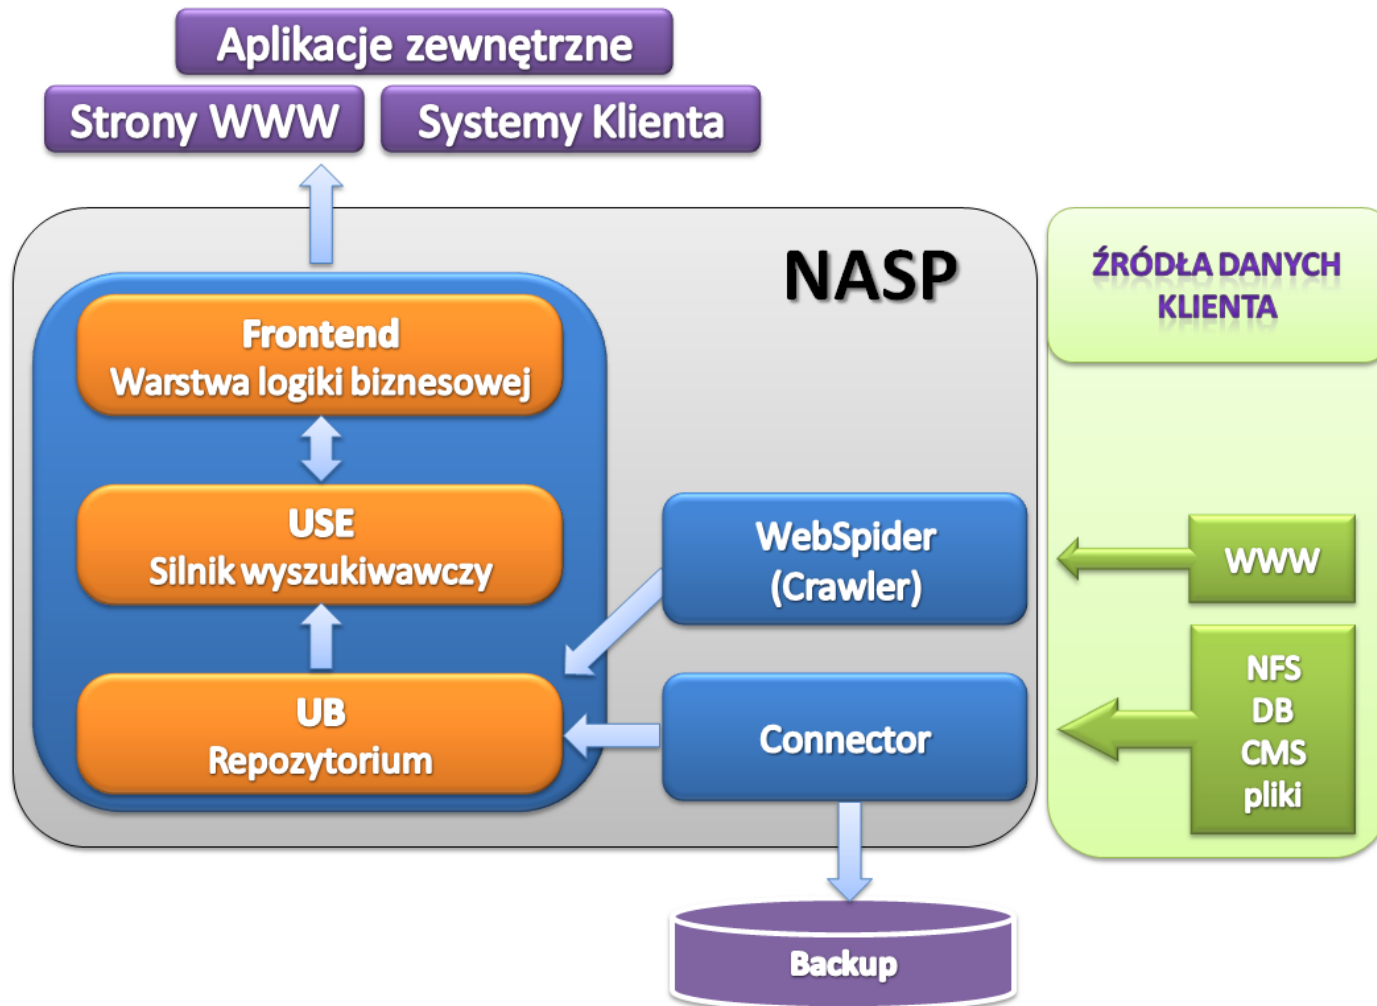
Aplikacje zewnętrzne

Strony WWW

Systemy Klienta

NASP

Frontend
Warstwa logiki biznesowej

USE
Silnik wyszukiwawczy

UB
Repozytorium

WebSpider
(Crawler)

Connector

Backup

ŹRÓDŁA DANYCH KLIENTA

WWW

NFS
DB
CMS
pliki